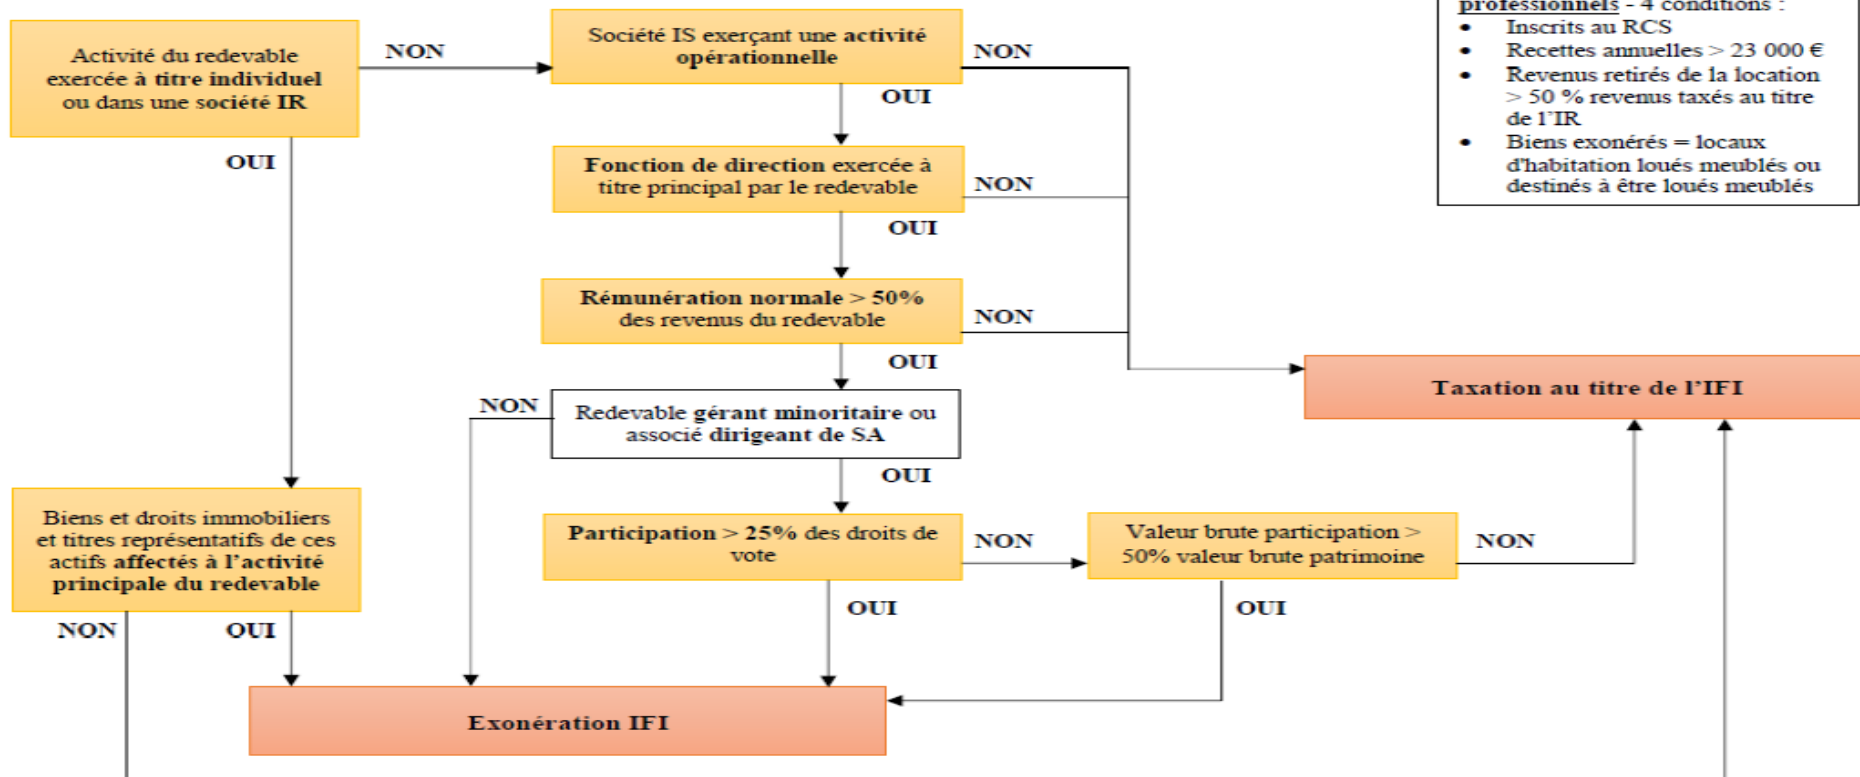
professionnels - 4 conditions :
• Inscrits au RCS
• Recettes annuelles > 23 000 €
• Revenus retirés de la location > 50 % revenus taxés au titre de l'IR
• Biens exonérés = locaux d'habitation loués meublés ou destinés à être loués meublés

Activité du redevable exercée à titre individuel ou dans une société IR

NON

Société IS exerçant une activité opérationnelle

NON

OUI

OUI

Fonction de direction exercée à titre principal par le redevable

NON

OUI

Rémunération normale > 50% des revenus du redevable

NON

OUI

Taxation au titre de l'IFI

NON

Redevable gérant minoritaire ou associé dirigeant de SA

OUI

Biens et droits immobiliers et titres représentatifs de ces actifs affectés à l'activité principale du redevable

Participation > 25% des droits de vote

NON

Valeur brute participation > 50% valeur brute patrimoine

NON

NON

OUI

OUI

OUI

Exonération IFI